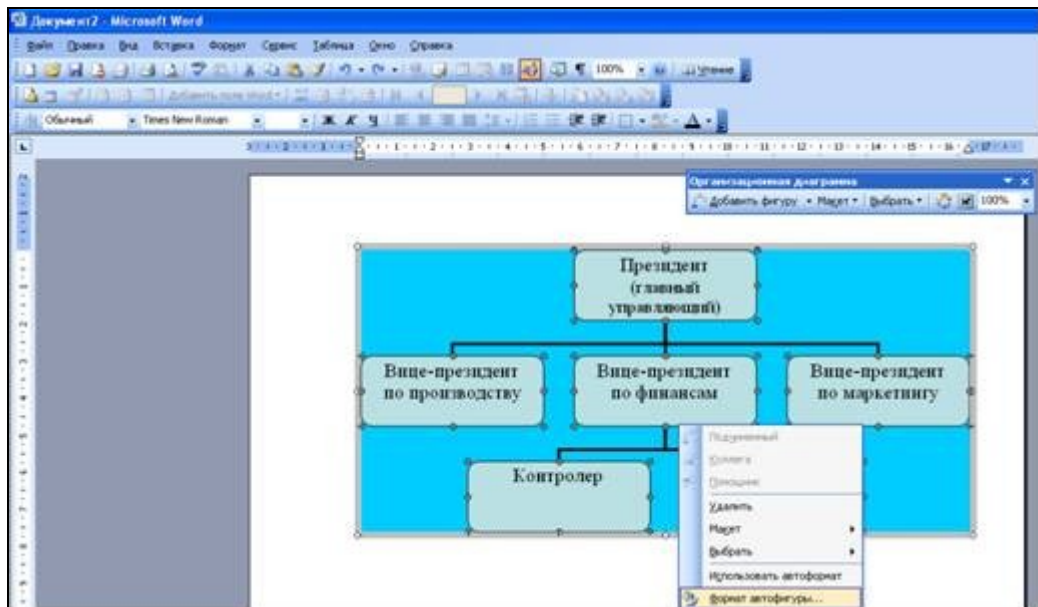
Документ2 - Microsoft Word

Файл Правка Вид Вставка Формат Сервис Таблица Окно Справка

100% Чтение

Обычный Times New Roman

Организационная диаграмма

Добавить фигуру Макет Выбрать 100%

Президент (главный управляющий)

Вице-президент по производству

Вице-президент по финансам

Вице-президент по маркетингу

Контролер

Подчиненный
Коллега
Помощник
Удалить
Макет
Выбрать
Использовать автоформат
Формат автофигуры...